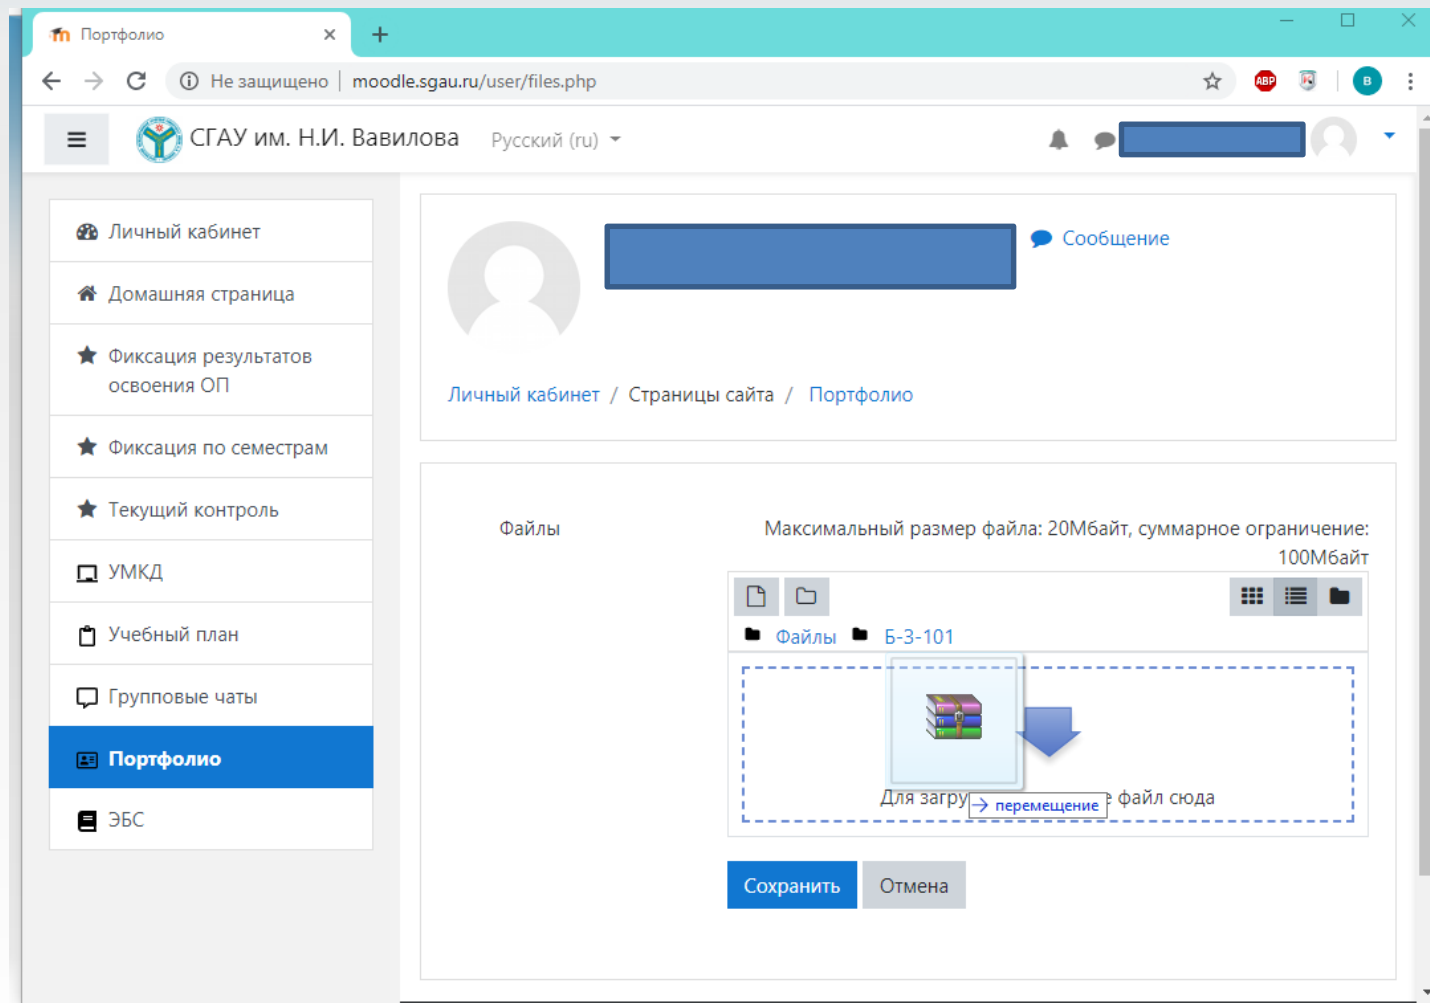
Портфолио ×
+
Не защищено | moodle.sgau.ru/user/files.php
ABP
B

СГАУ им. Н.И. Вавилова
Русский (ru)

Личный кабинет
Домашняя страница
Фиксация результатов освоения ОП
Фиксация по семестрам
Текущий контроль
УМКД
Учебный план
Групповые чаты
Портфолио
ЭБС

Сообщение

Личный кабинет / Страницы сайта / Портфолио

Файлы

Максимальный размер файла: 20Мбайт, суммарное ограничение: 100Мбайт

Файлы Б-3-101

Для загру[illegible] файл сюда
→ перемещение

Сохранить
Отмена